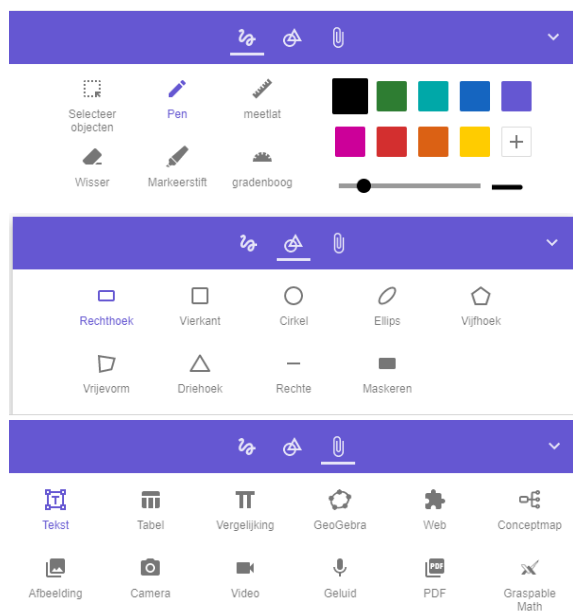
Selecteer objecten
Pen
meetlat
Wisser
Markeerstift
gradenboog
+

Rechthoek
Vierkant
Cirkel
Ellips
Vijfhoek
Vrijevorm
Driehoek
Rechte
Maskeren

Tekst
Tabel
Vergelijking
GeoGebra
Web
Conceptmap
Afbeelding
Camera
Video
Geluid
PDF
Graspable Math